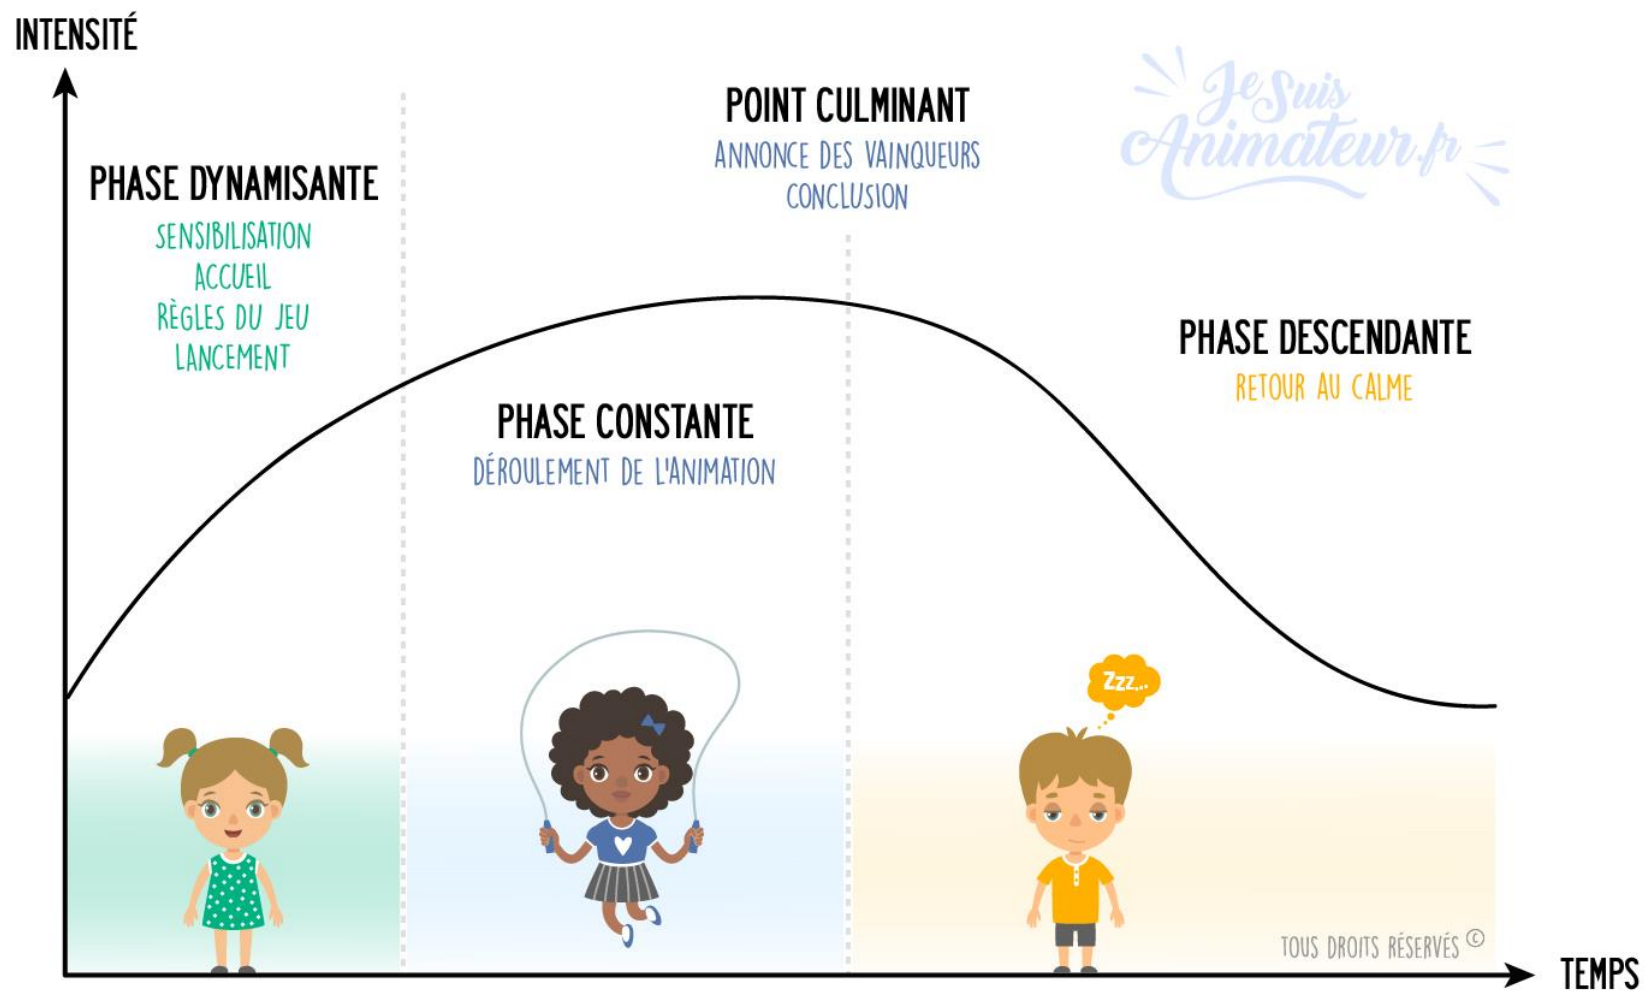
INTENSITÉ

POINT CULMINANT
ANNONCE DES VAINQUEURS
CONCLUSION

JeSuis Animateur.fr

PHASE DYNAMISANTE
SENSIBILISATION
ACCUEIL
RÈGLES DU JEU
LANCEMENT

PHASE CONSTANTE
DÉROULEMENT DE L'ANIMATION

PHASE DESCENDANTE
RETOUR AU CALME

Zzz...

TOUS DROITS RÉSERVÉS ©

TEMPS